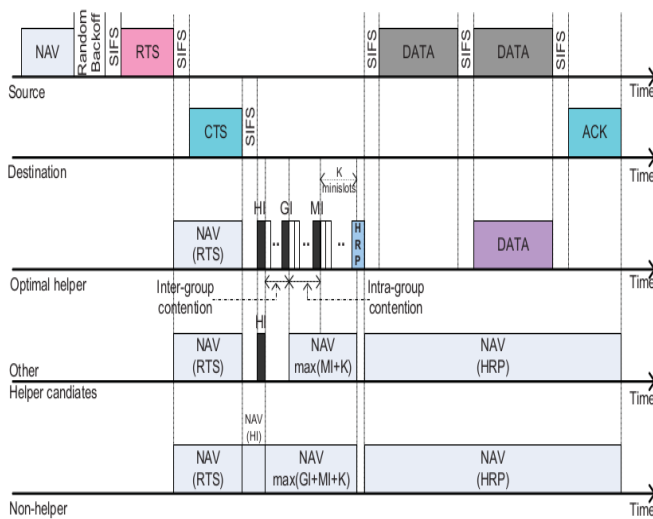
NAV
Random Backoff
SIFS
RTS
SIFS
SIFS
DATA
SIFS
DATA
SIFS
Source
Time

CTS
SIFS
ACK
Destination
Time

K minislots
HI
GI
MI
NAV (RTS)
..
..
..
H R P
DATA
Optimal helper
Time
Inter-group contention
Intra-group contention

HI
NAV (RTS)
NAV max(MI+K)
NAV (HRP)
Other
Helper candiates
Time

NAV (HI)
NAV (RTS)
NAV max(GI+MI+K)
NAV (HRP)
Non-helper
Time